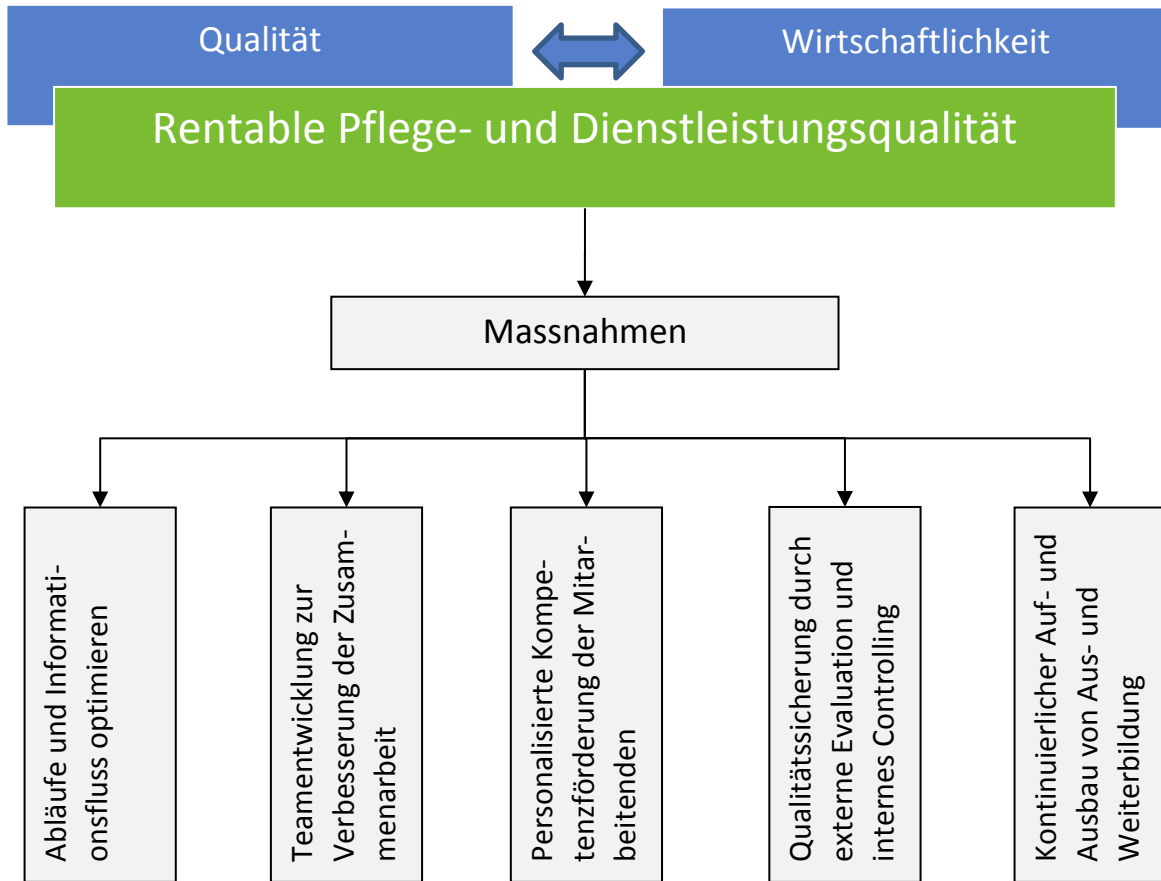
Qualität

Wirtschaftlichkeit

Rentable Pflege- und Dienstleistungsqualität

Massnahmen

Abläufe und Informationsfluss optimieren

Teamentwicklung zur Verbesserung der Zusammenarbeit

Personalisierte Kompetenzförderung der Mitarbeitenden

Qualitätssicherung durch externe Evaluation und internes Controlling

Kontinuierlicher Auf- und Ausbau von Aus- und Weiterbildung